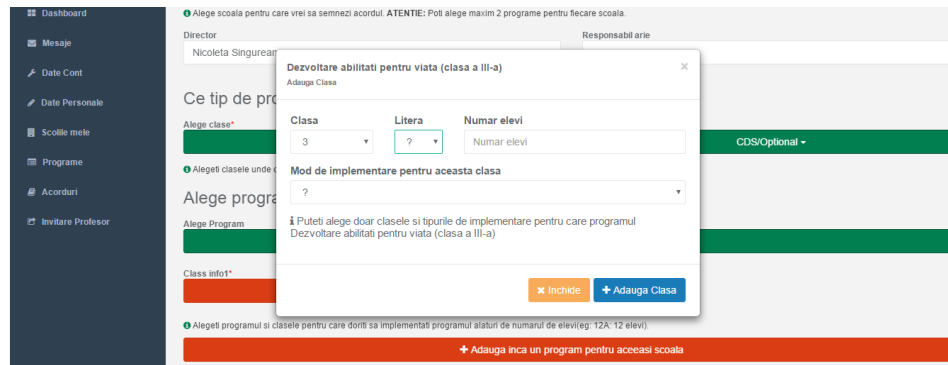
Dashboard
Mesaje
Date Cont
Date Personale
Scolile mele
Programe
Acorduri
Invitare Profesor

Alege scoala pentru care vrei sa semnezi acordul. ATENTIE: Poti alege maxim 2 programe pentru fiecare scoala.

Director
Nicoleta Singuream

Responsabil arie

Ce tip de pro

Alege clase*

CDS/Optional

Alegeti clasele unde c

Alege progra

Alege Program

Class info1*

Alegeti programul si clasele pentru care doriti sa implementati programul alaturi de numarul de elevi(eg: 12A: 12 elevi).

+ Adauga inca un program pentru aceeasi scoala

Dezvoltare abilitati pentru viata (clasa a III-a)
Adauga Clasa

×

Clasa
3

Litera
?

Numar elevi
Numar elevi

Mod de implementare pentru aceasta clasa
?

Puteti alege doar clasele si tipurile de implementare pentru care programul Dezvoltare abilitati pentru viata (clasa a III-a)

Inchide
+ Adauga Clasa